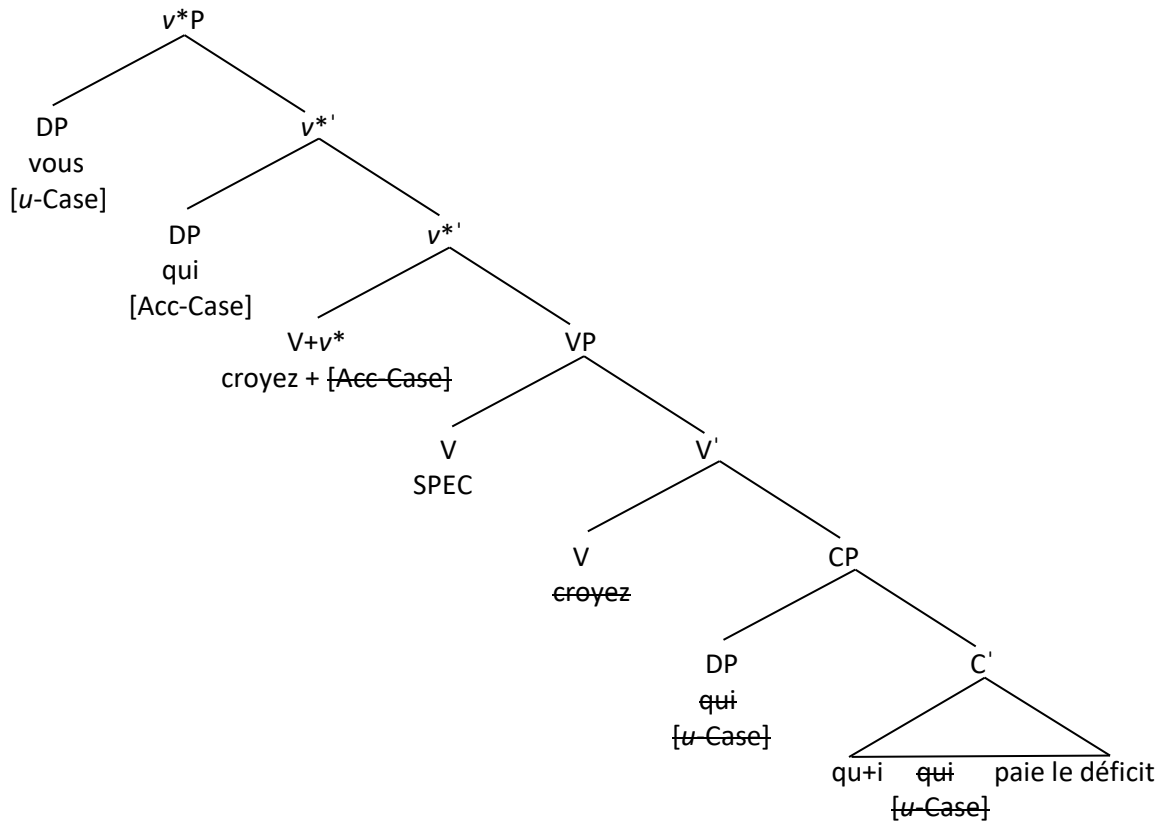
$v$*P

DP
vous
[$u$-Case]

$v$*'

DP
qui
[Acc-Case]

$v$*'

V+$v$*
croyez + ~~[Acc-Case]~~

VP

V
SPEC

V'

V
~~croyez~~

CP

DP
~~qui~~
~~[$u$-Case]~~

C'

qu+i ~~qui~~ paie le déficit
~~[$u$-Case]~~